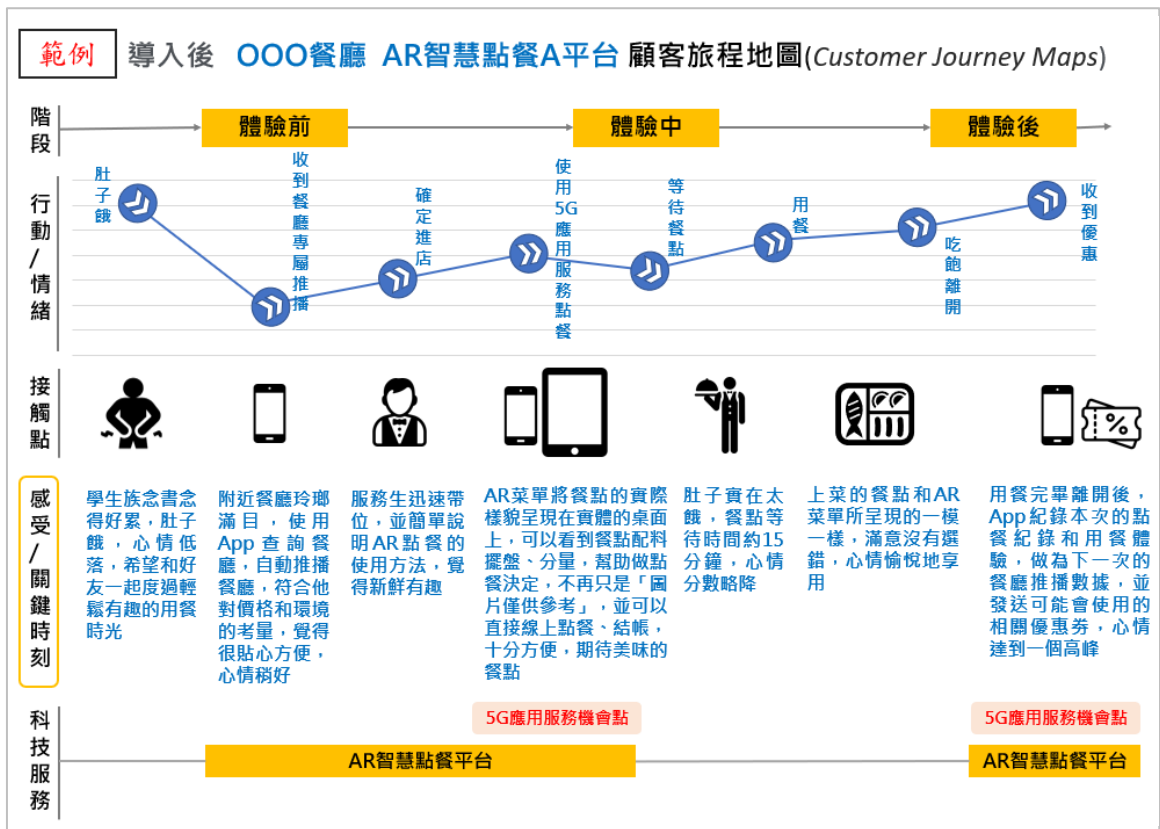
範例 導入後 OOO餐廳 AR智慧點餐A平台 顧客旅程地圖(Customer Journey Maps)

階段

體驗前

體驗中

體驗後

行動/情緒

肚子餓

收到餐廳專屬推播

確定進店

使用5G應用服務點餐

等待餐點

用餐

吃飽離開

收到優惠

接觸點

感受/關鍵時刻

學生族念書念得好累，肚子餓，心情低落，希望和好友一起度過輕鬆有趣的用餐時光

附近餐廳琳瑯滿目，使用App查詢餐廳，自動推播餐廳，符合他對價格和環境的考量，覺得很貼心方便，心情稍好

服務生迅速帶位，並簡單說明AR點餐的使用方法，覺得新鮮有趣

AR菜單將餐點的實際樣貌呈現在實體的桌面上，可以看到餐點配料擺盤、分量，幫助做點餐決定，不再只是「圖片僅供參考」，並可以直接線上點餐、結帳，十分方便，期待美味的餐點

肚子實在太餓，餐點等待時間約15分鐘，心情分數略降

上菜的餐點和AR菜單所呈現的一模一樣，滿意沒有選錯，心情愉悅地享用

用餐完畢離開後，App紀錄本次的點餐紀錄和用餐體驗，做為下一次的餐廳推播數據，並發送可能會使用的相關優惠券，心情達到一個高峰

科技服務

5G應用服務機會點

5G應用服務機會點

AR智慧點餐平台

AR智慧點餐平台